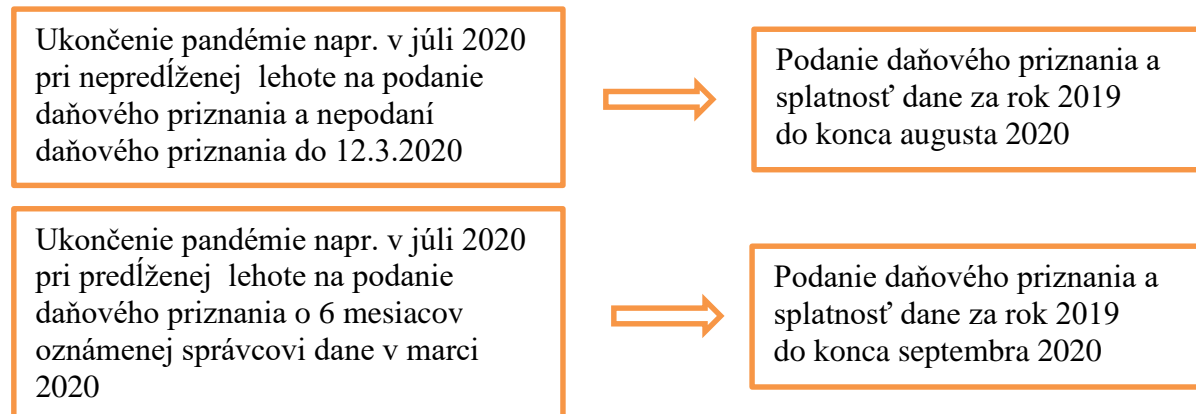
Ukončenie pandémie napr. v júli 2020 pri nepredĺženej lehote na podanie daňového priznania a nepodaní daňového priznania do 12.3.2020

Podanie daňového priznania a splatnosť dane za rok 2019 do konca augusta 2020

Ukončenie pandémie napr. v júli 2020 pri predĺženej lehote na podanie daňového priznania o 6 mesiacov oznámenej správcovi dane v marci 2020

Podanie daňového priznania a splatnosť dane za rok 2019 do konca septembra 2020